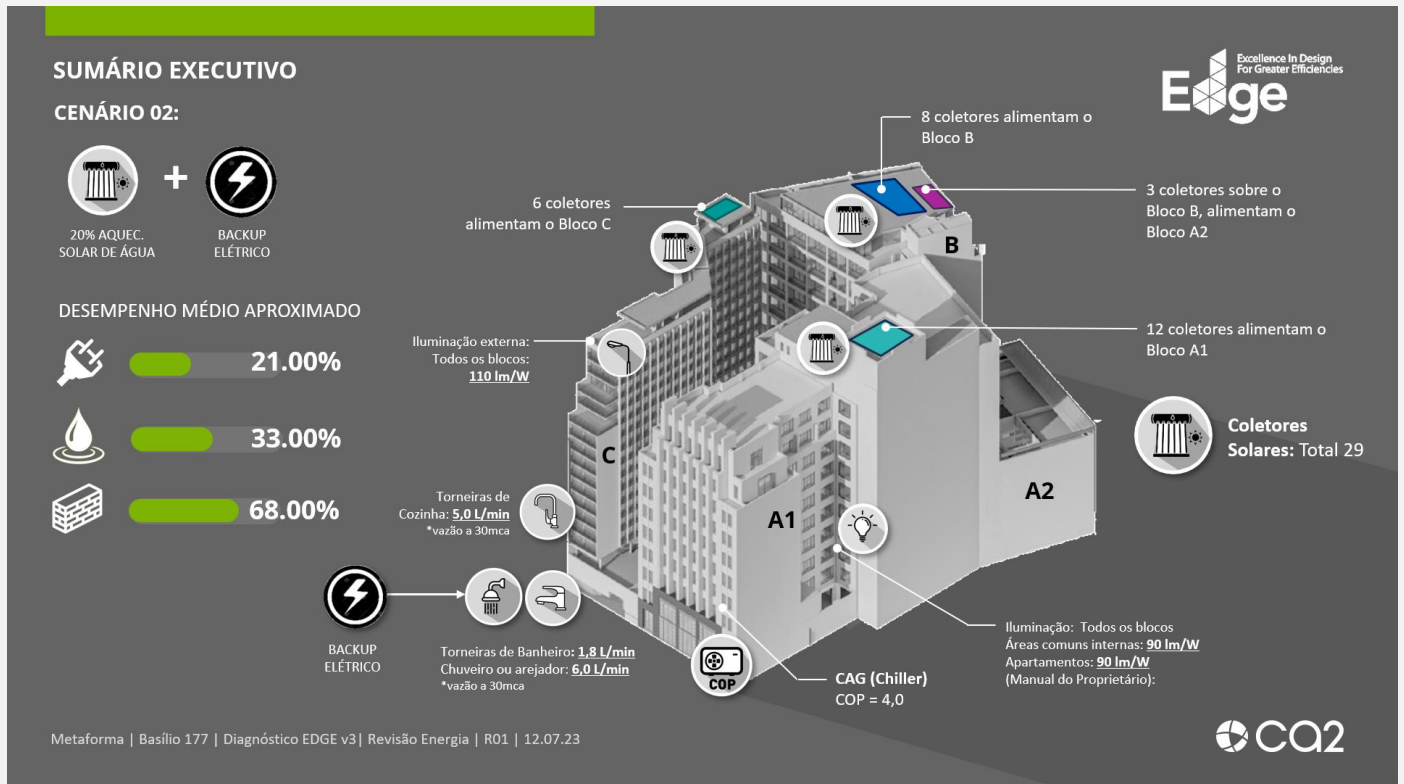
SUMÁRIO EXECUTIVO

CENÁRIO 02:

20% AQUEC. SOLAR DE ÁGUA

BACKUP ELÉTRICO

DESEMPENHO MÉDIO APROXIMADO

21.00%

33.00%

68.00%

Excellence In Design For Greater Efficiencies

EDGE

8 coletores alimentam o Bloco B

6 coletores alimentam o Bloco C

3 coletores sobre o Bloco B, alimentam o Bloco A2

B

12 coletores alimentam o Bloco A1

Iluminação externa: Todos os blocos: 110 lm/W

Coletores Solares: Total 29

C

A2

A1

Torneiras de Cozinha: 5,0 L/min
*vazão a 30mca

BACKUP ELÉTRICO

Torneiras de Banheiro: 1,8 L/min
Chuveiro ou arejador: 6,0 L/min
*vazão a 30mca

COP

CAG (Chiller)
COP = 4,0

Iluminação: Todos os blocos
Áreas comuns internas: 90 lm/W
Apartamentos: 90 lm/W
(Manual do Proprietário):

Metaforma | Basílio 177 | Diagnóstico EDGE v3| Revisão Energia | R01 | 12.07.23

ca2